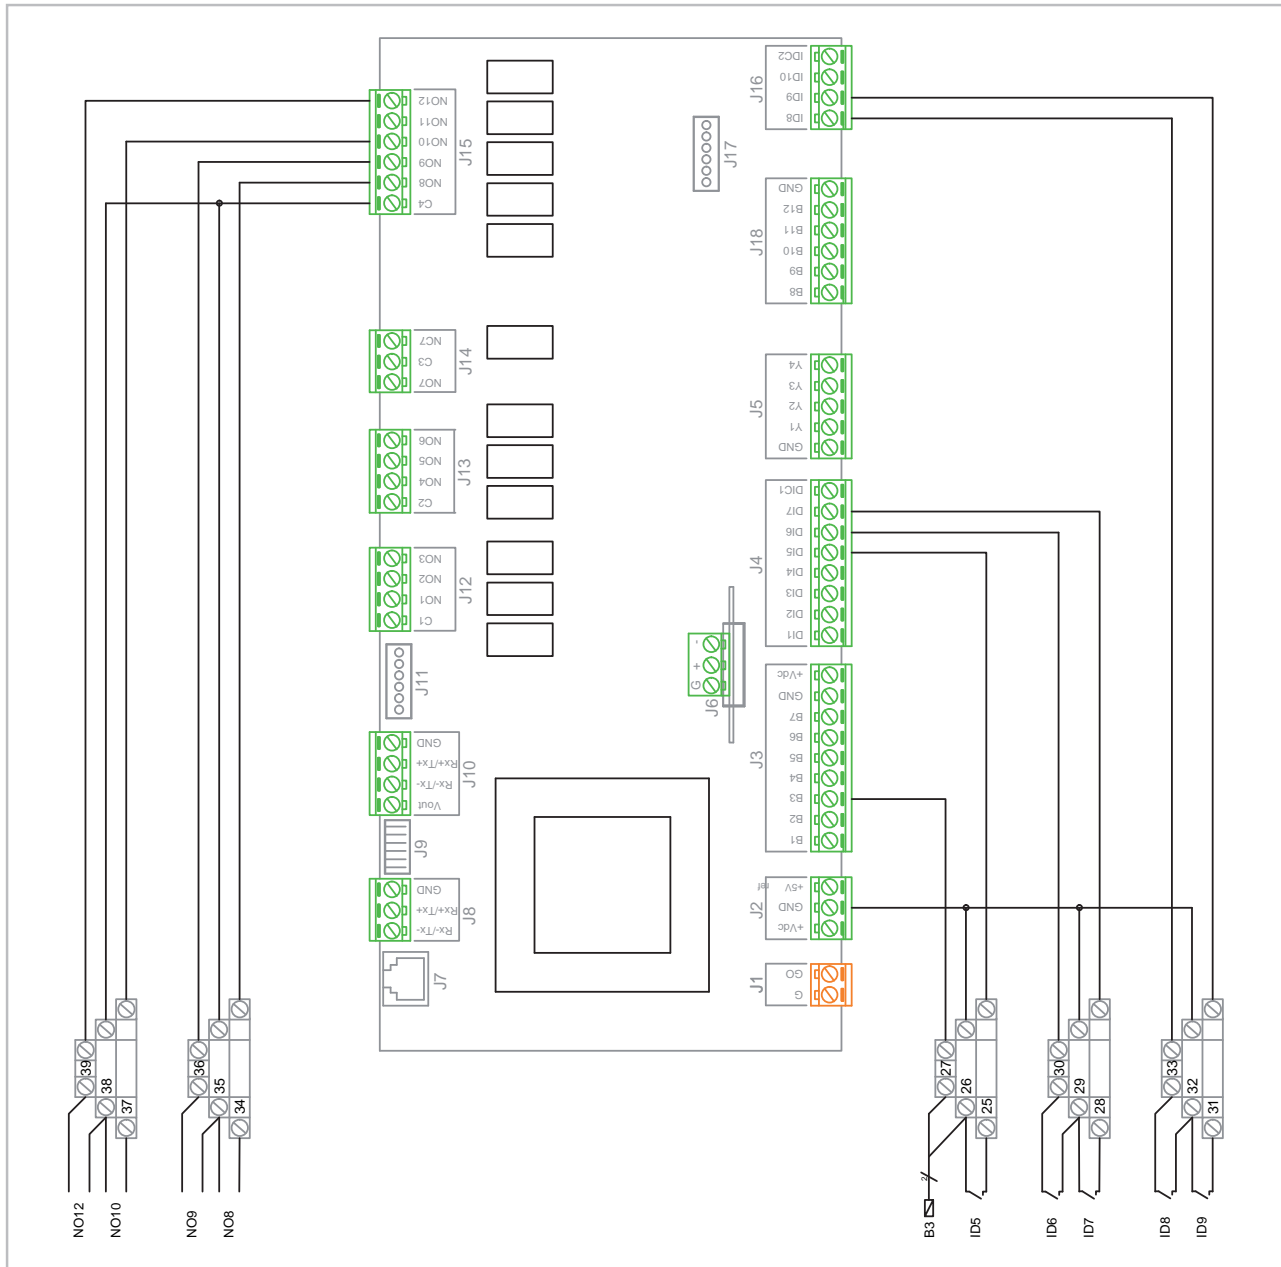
NO12
NO11
NO10
NO9
NO8
C4
J15

NC7
C3
NO7
J14

NO6
NO5
NO4
C2
J13

NO3
NO2
NO1
C1
J12

J11

GND
Rx+/Tx+
Rx-/Tx-
Vout
J10

J9

GND
Rx+/Tx+
Rx-/Tx-
J8

J7

J17

IDC2
ID10
ID9
ID8
J16

GND
B12
B11
B10
B9
B8
J18

Y4
Y3
Y2
Y1
GND
J5

DIC1
DI7
DI6
DI5
DI4
DI3
DI2
DI1
J4

-
+
G
J6

+Vdc
GND
B7
B6
B5
B4
B3
B2
B1
J3

+5V ref
GND
+Vdc
J2

G0
G
J1

39
38
37
36
35
34
27
26
25
30
29
28
33
32
31

2
NO12
NO10
NO9
NO8
B3
ID5
ID6
ID7
ID8
ID9